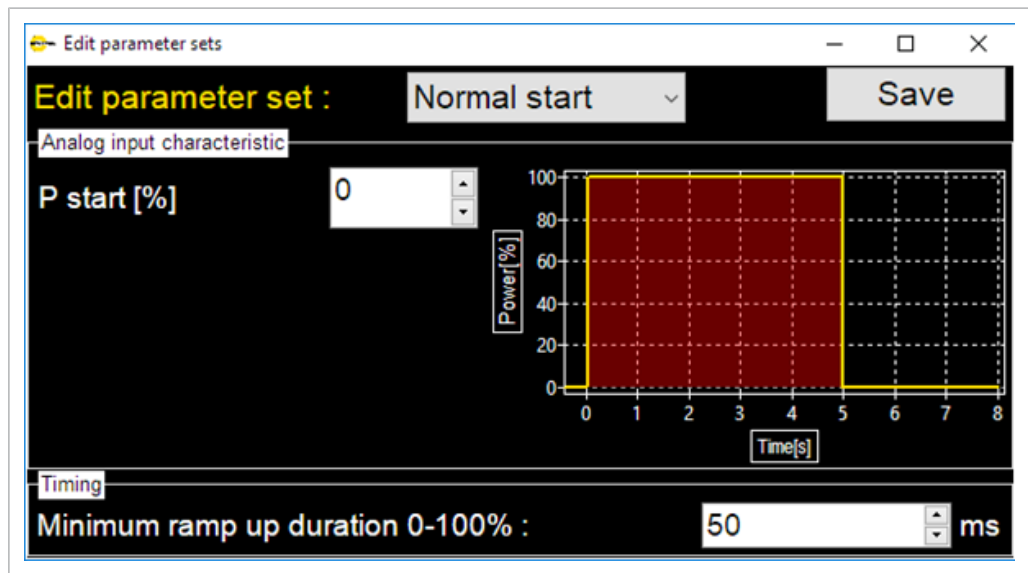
Edit parameter sets

Edit parameter set : Normal start Save

Analog input characteristic

P start [%] 0

100
80
60
40
20
0
Power[%]

0 1 2 3 4 5 6 7 8
Time[s]

Timing

Minimum ramp up duration 0-100% : 50 ms